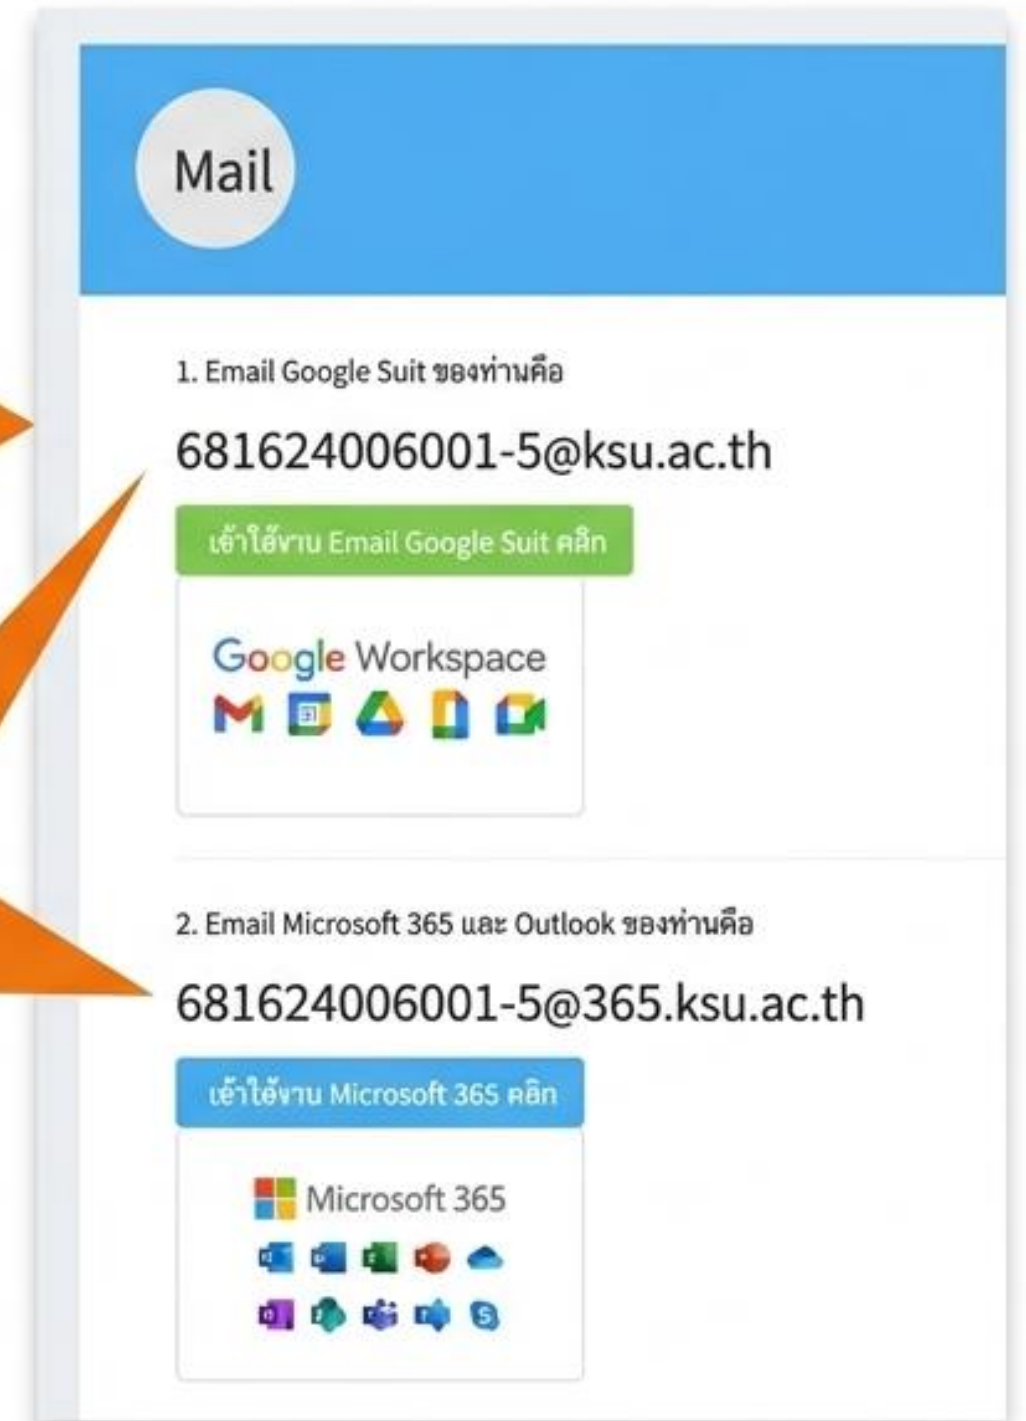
Mail

1. Email Google Suit ของท่านคือ

681624006001-5@ksu.ac.th

เข้าใช้งาน Email Google Suit คลิก

Google Workspace

2. Email Microsoft 365 และ Outlook ของท่านคือ

681624006001-5@365.ksu.ac.th

เข้าใช้งาน Microsoft 365 คลิก

Microsoft 365